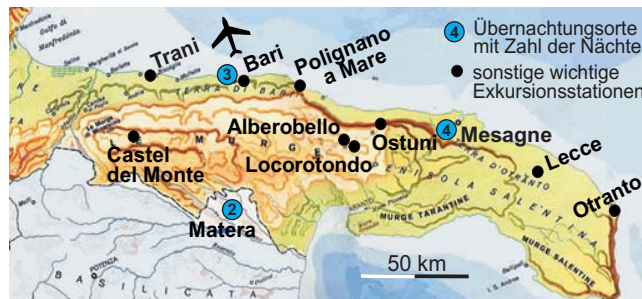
Golfo di Manfredonia

4 Übernachtungsorte mit Zahl der Nächte
sonstige wichtige Exkursionsstationen

Trani
3 Bari
Polignano a Mare
TERRA DI BARI
MURGE
Alberobello
Ostuni
4 Mesagne
Castel del Monte
Locorotondo
TERRA D'OTRANTO
PENISOLA SALENTINA
Lecce
2 Matera
MURGE TARANTINE
MURGE SALENTINE
Otranto
BASILICATA
POTENZA
50 km